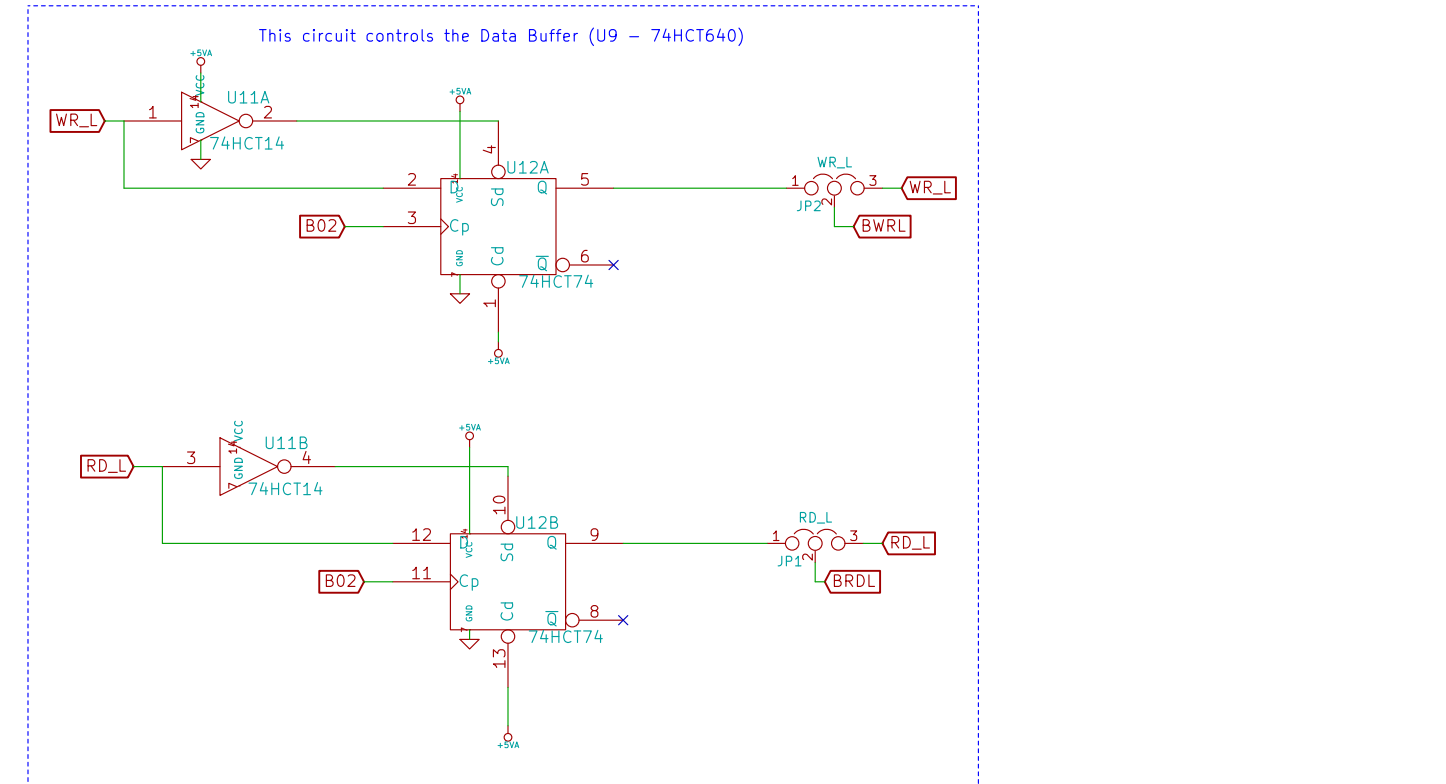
This circuit controls the Data Buffer (U9 – 74HCT640)

+5VA
VCC
14
U11A
WR_L
1
GND
7
2
74HCT14

+5VA
4
U12A
2
D
VCC
14
Sd
Q
5
B02
3
Cp
GND
7
Cd
$\overline{Q}$
6
74HCT74
1
+5VA

WR_L
1
3
WR_L
JP2
2
BWRL

+5VA
VCC
14
U11B
RD_L
3
GND
7
4
74HCT14

+5VA
10
U12B
12
D
VCC
14
Sd
Q
9
B02
11
Cp
GND
7
Cd
$\overline{Q}$
8
74HCT74
13
+5VA

RD_L
1
3
RD_L
JP1
2
BRDL